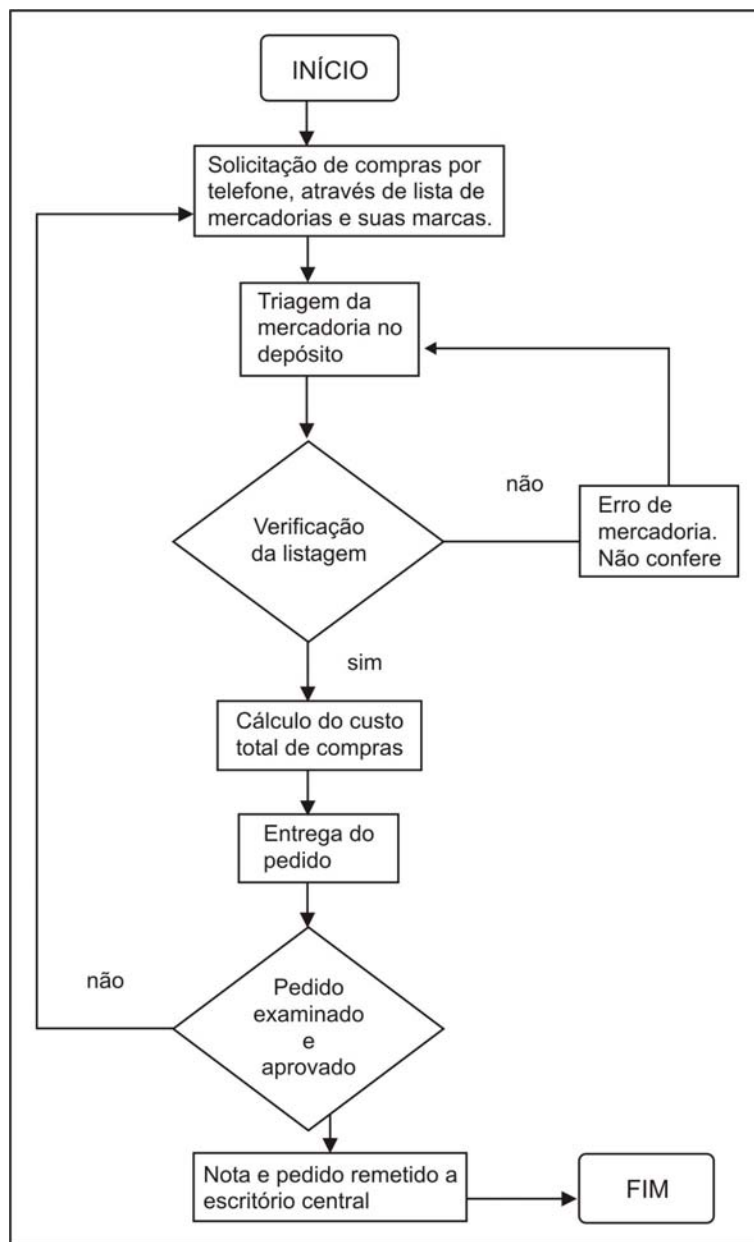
INÍCIO

Solicitação de compras por telefone, através de lista de mercadorias e suas marcas.

Triagem da mercadoria no depósito

não

Verificação da listagem

Erro de mercadoria. Não confere

sim

Cálculo do custo total de compras

Entrega do pedido

não

Pedido examinado e aprovado

Nota e pedido remetido a escritório central

FIM